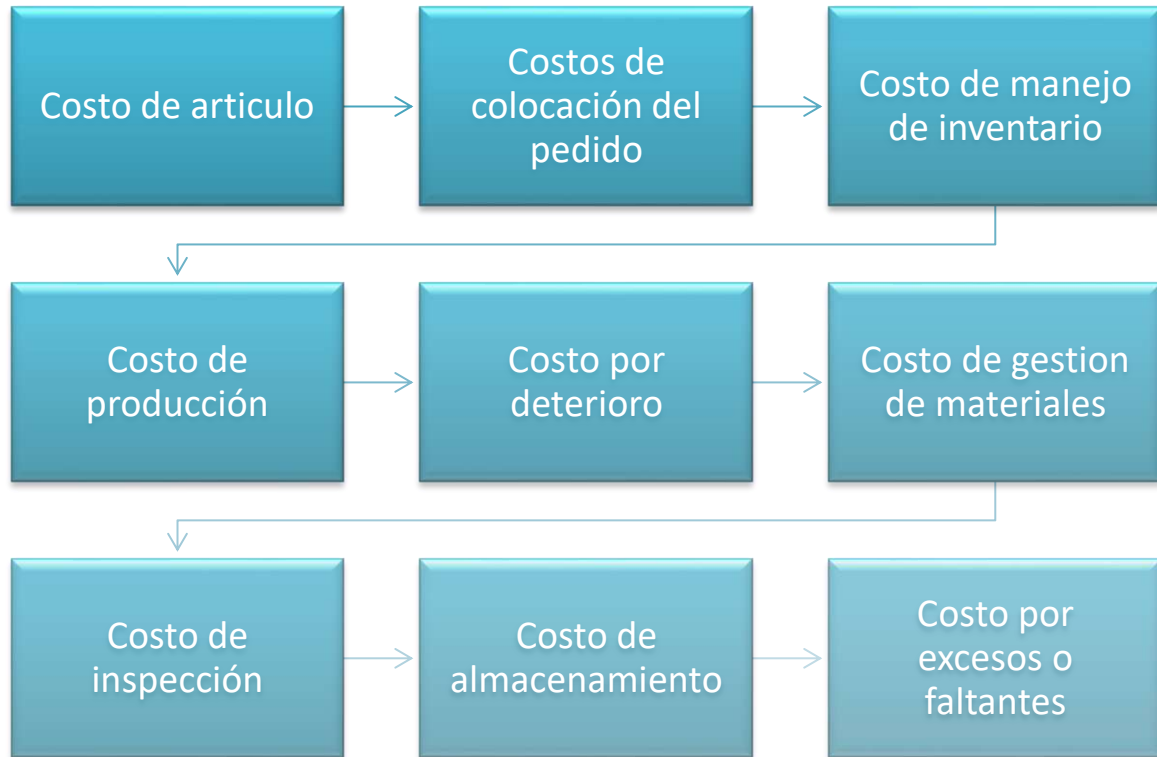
Costo de articulo

Costos de colocación del pedido

Costo de manejo de inventario

Costo de producción

Costo por deterioro

Costo de gestion de materiales

Costo de inspección

Costo de almacenamiento

Costo por excesos o faltantes